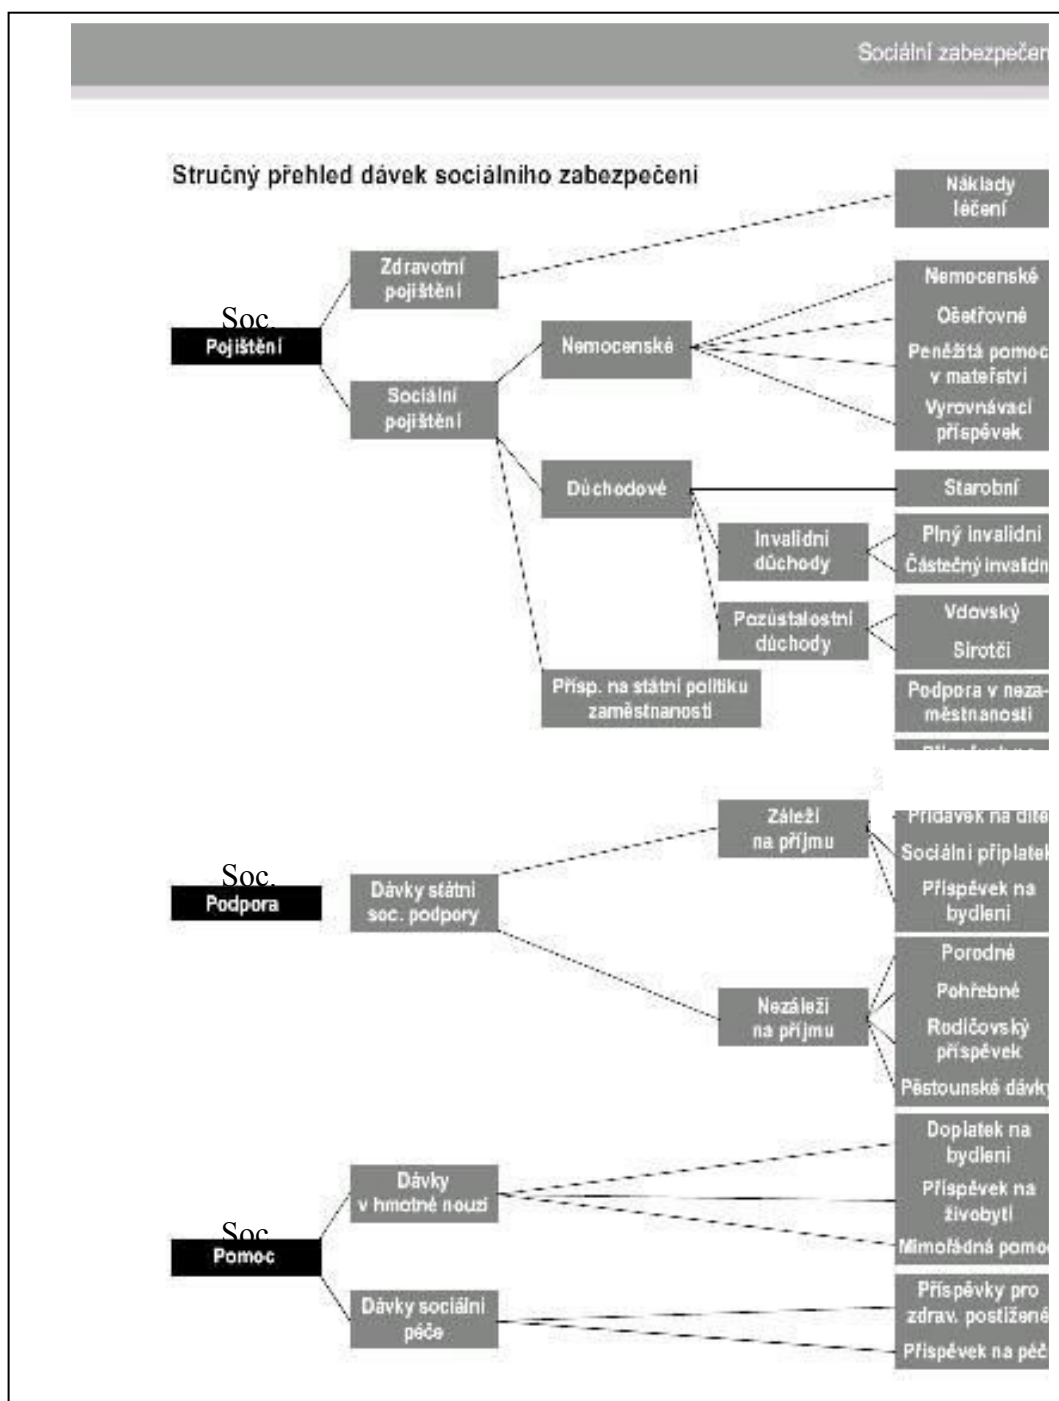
Sociální zabezpečen

Stručný přehled dávek sociálniho zabezpečeni

Soc.
Pojištění

Zdravotní pojištění

Náklady léčení

Sociální pojištění

Nemocenské

Nemocenské

Ošetřovné

Peněžitá pomoc v mateřství

Vyrovnávací příspěvek

Důchodové

Starobní

Invalidní důchody

Plný invalidní

Částečný invalidn

Pozůstalostní důchody

Vdovský

Sirotčí

Přísp. na státní politiku zaměstnanosti

Podpora v nezaměstnanosti

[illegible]

Soc.
Podpora

Dávky státní soc. podpory

Záleží na příjmu

Přídavek na dítě

Sociální příplatek

Příspěvek na bydlení

Nezáleží na příjmu

Porodné

Pohřebné

Rodičovský příspěvek

Pěstounské dávky

Soc.
Pomoc

Dávky v hmotné nouzi

Doplatek na bydlení

Příspěvek na živobytí

Mimořádná pomoc

Dávky sociální péče

Příspěvky pro zdrav. postižené

Příspěvek na péč